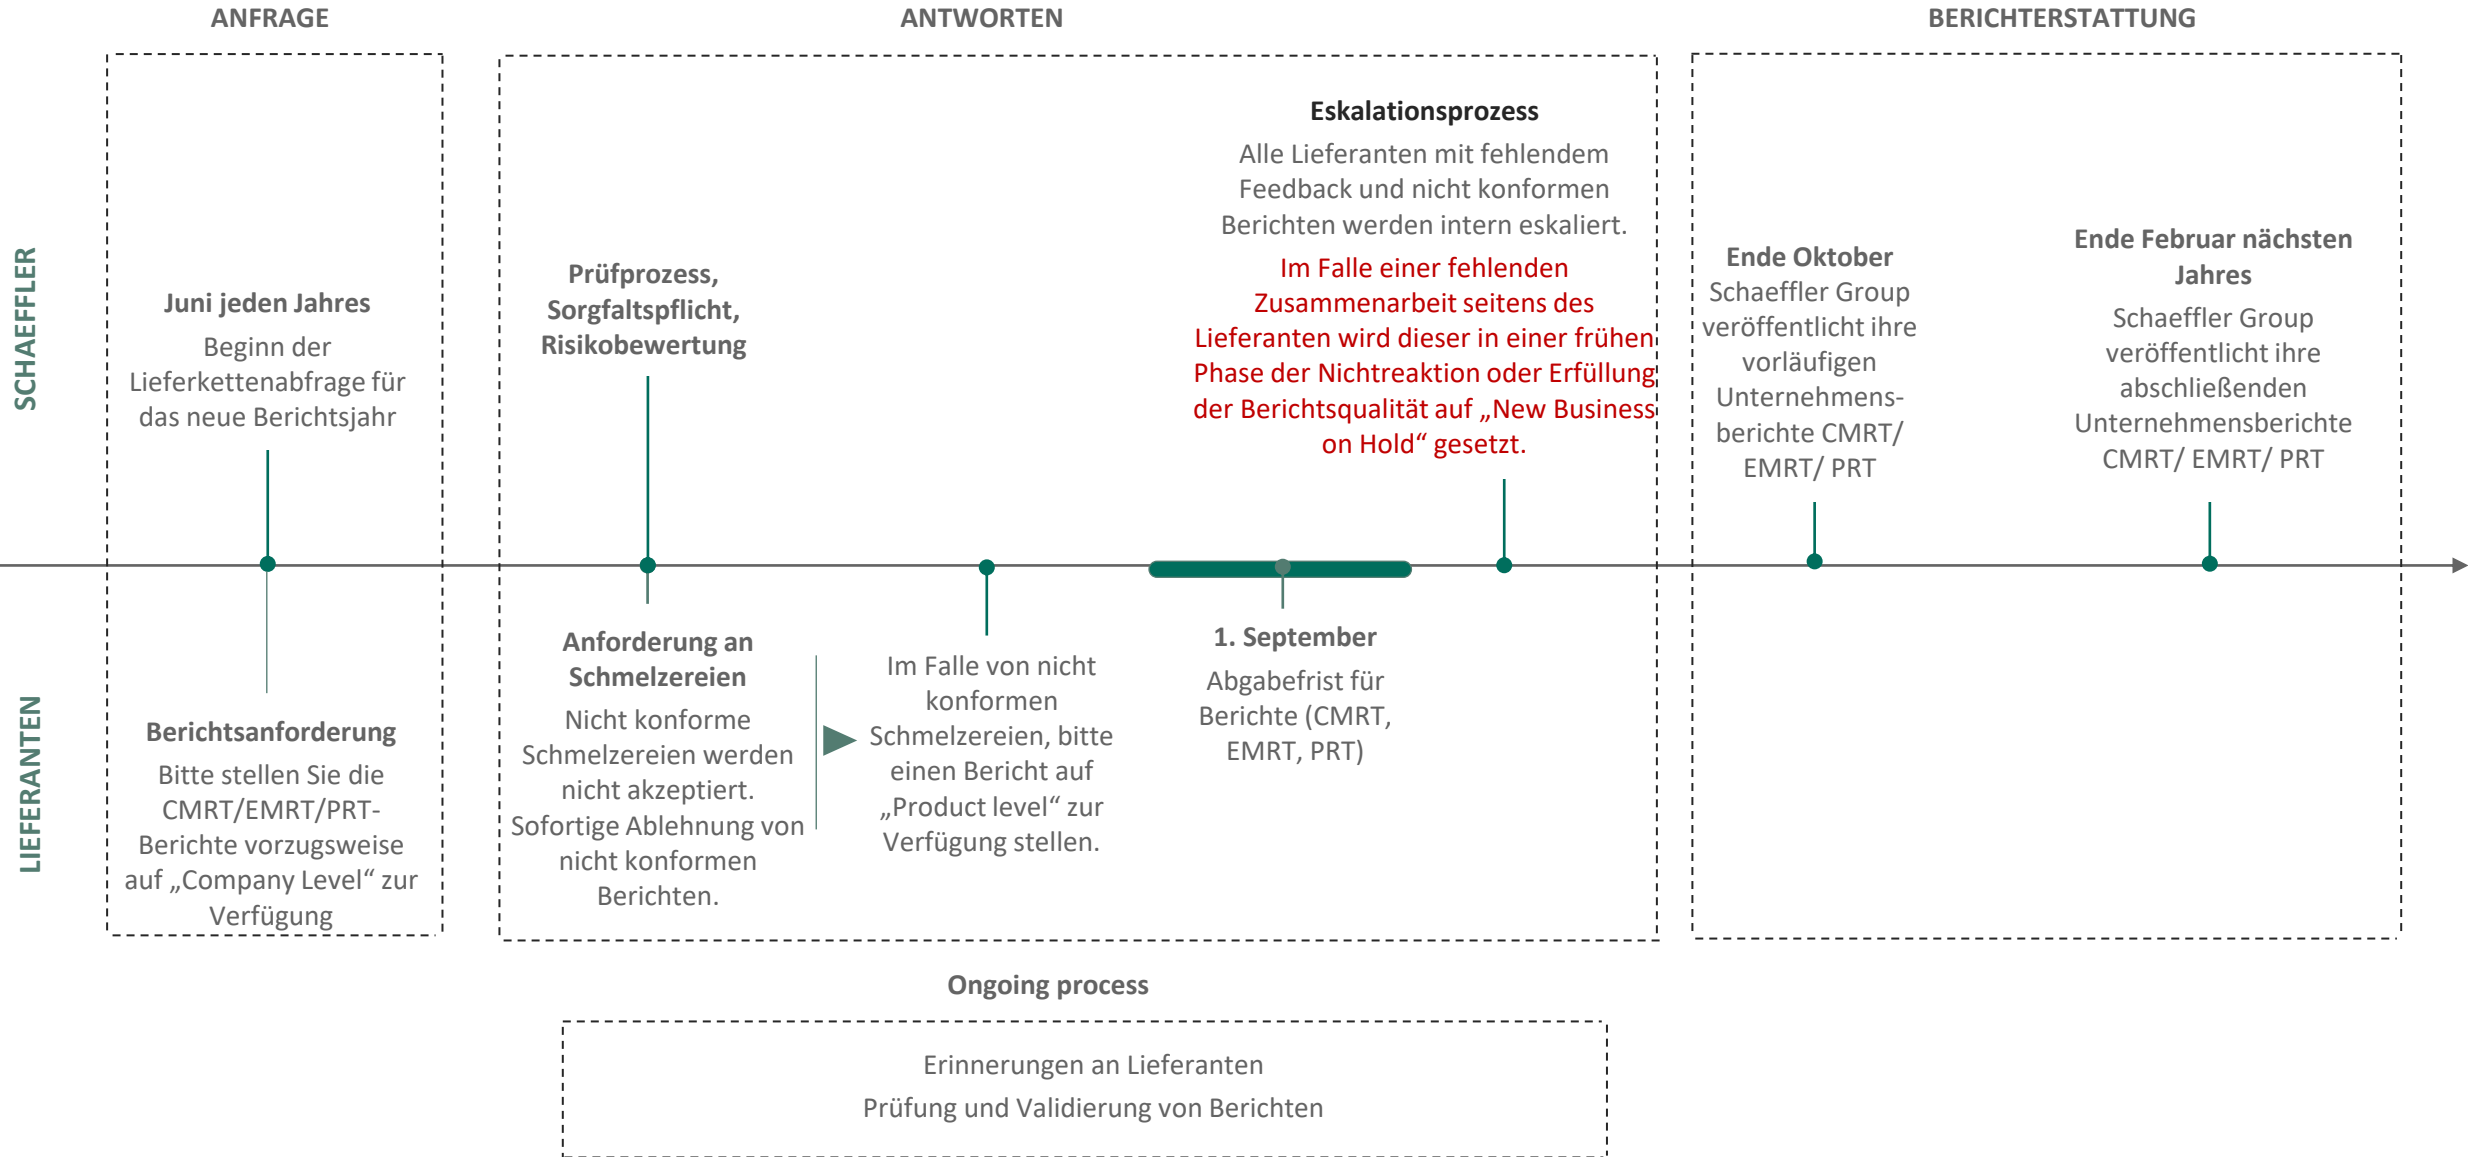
ANFRAGE

ANTWORTEN

BERICHTERSTATTUNG

SCHAEFFLER

LIEFERANTEN

Juni jeden Jahres
Beginn der Lieferkettenabfrage für das neue Berichtsjahr

Prüfprozess, Sorgfaltspflicht, Risikobewertung

Eskalationsprozess
Alle Lieferanten mit fehlendem Feedback und nicht konformen Berichten werden intern eskaliert.

Im Falle einer fehlenden Zusammenarbeit seitens des Lieferanten wird dieser in einer frühen Phase der Nichtreaktion oder Erfüllung der Berichtsqualität auf „New Business on Hold“ gesetzt.

Ende Oktober
Schaeffler Group veröffentlicht ihre vorläufigen Unternehmensberichte CMRT/ EMRT/ PRT

Ende Februar nächsten Jahres
Schaeffler Group veröffentlicht ihre abschließenden Unternehmensberichte CMRT/ EMRT/ PRT

Berichtsanforderung
Bitte stellen Sie die CMRT/EMRT/PRT-Berichte vorzugsweise auf „Company Level“ zur Verfügung

Anforderung an Schmelzereien
Nicht konforme Schmelzereien werden nicht akzeptiert. Sofortige Ablehnung von nicht konformen Berichten.

Im Falle von nicht konformen Schmelzereien, bitte einen Bericht auf „Product level“ zur Verfügung stellen.

1. September
Abgabefrist für Berichte (CMRT, EMRT, PRT)

Ongoing process

Erinnerungen an Lieferanten
Prüfung und Validierung von Berichten